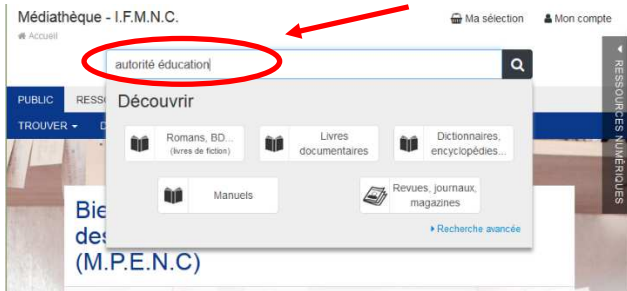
Médiathèque - I.F.M.N.C.
Accueil

Ma sélection
Mon compte

autorité éducation

PUBLIC RESS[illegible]
TROUVER D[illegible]

Découvrir

Romans, BD... (livres de fiction)
Livres documentaires
Dictionnaires, encyclopédies...
Manuels
Revues, journaux, magazines

Recherche avancée

Bie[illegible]
des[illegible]
(M.P.E.N.C)

RESSOURCES NUMÉRIQUES